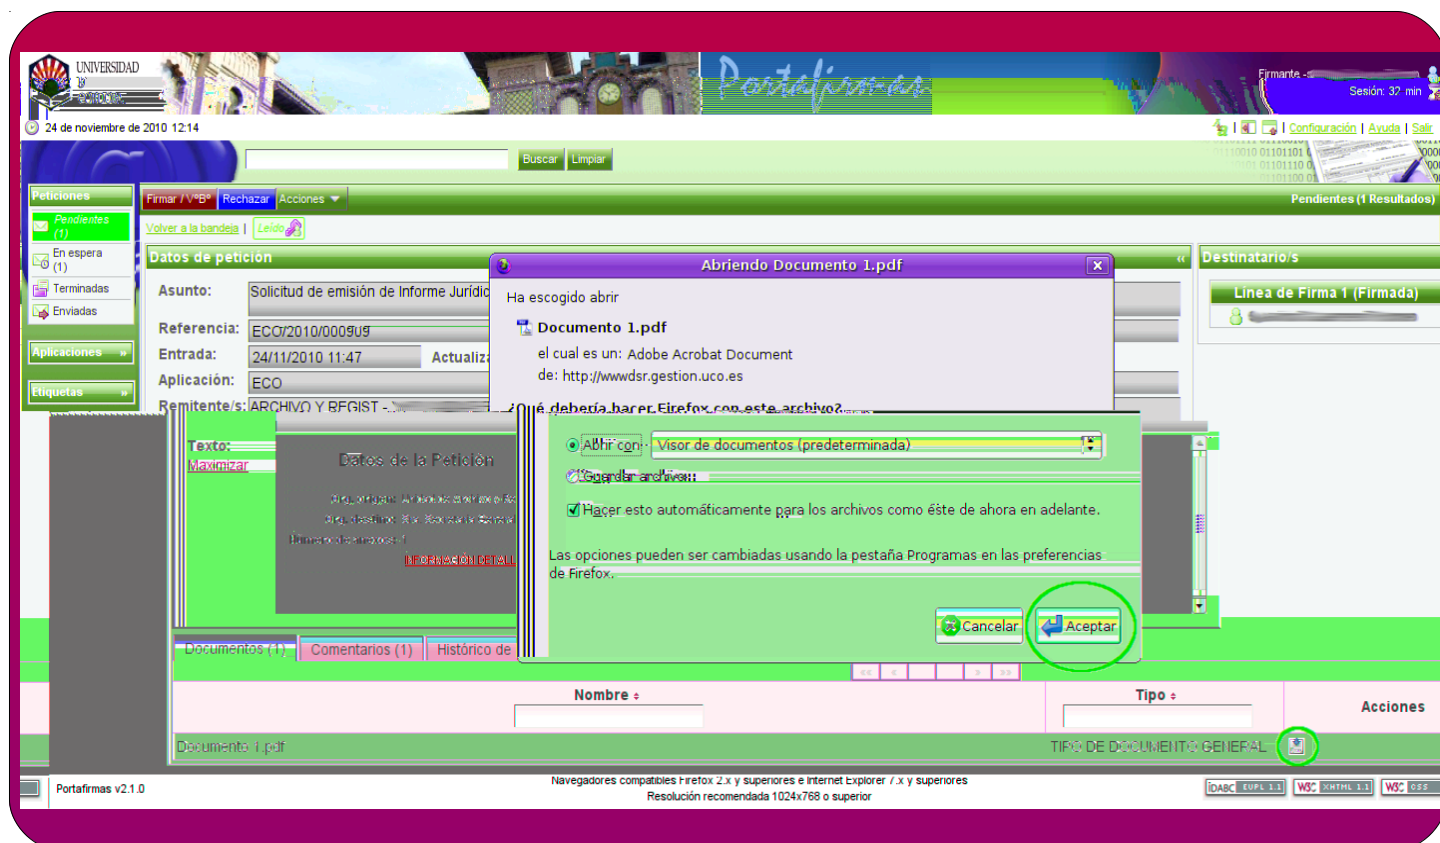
UNIVERSIDAD

Portafirmas

Firmante -
Sesión: 32 min

24 de noviembre de 2010 12:14

| Configuración | Ayuda | Salir

Buscar Limpiar

Peticiones
Pendientes (1)
En espera (1)
Terminadas
Enviadas

Aplicaciones

Etiquetas

Firmar / VºBº Rechazar Acciones

Pendientes (1 Resultados)

Volver a la bandeja | Leído

Datos de petición

Asunto: Solicitud de emisión de Informe Jurídic

Referencia: ECO/2010/000909

Entrada: 24/11/2010 11:47 Actualiz

Aplicación: ECO

Remitente/s: ARCHIVO Y REGIST -

Texto:
Maximizar

Datos de la Petición

INFORMACIÓN DETALL

Destinatario/s

Línea de Firma 1 (Firmada)

Abriendo Documento 1.pdf

Ha escogido abrir

Documento 1.pdf

el cual es un: Adobe Acrobat Document
de: http://wwwdsr.gestion.uco.es

¿Qué debería hacer Firefox con este archivo?

Abrir con Visor de documentos (predeterminada)

Guardar archivo

Hacer esto automáticamente para los archivos como éste de ahora en adelante.

Las opciones pueden ser cambiadas usando la pestaña Programas en las preferencias de Firefox.

Cancelar Aceptar

Documentos (1) Comentarios (1) Histórico de

Nombre

Tipo

Acciones

Documento 1.pdf

TIPO DE DOCUMENTO GENERAL

Portafirmas v2.1.0

Navegadores compatibles Firefox 2.x y superiores e Internet Explorer 7.x y superiores
Resolución recomendada 1024x768 o superior